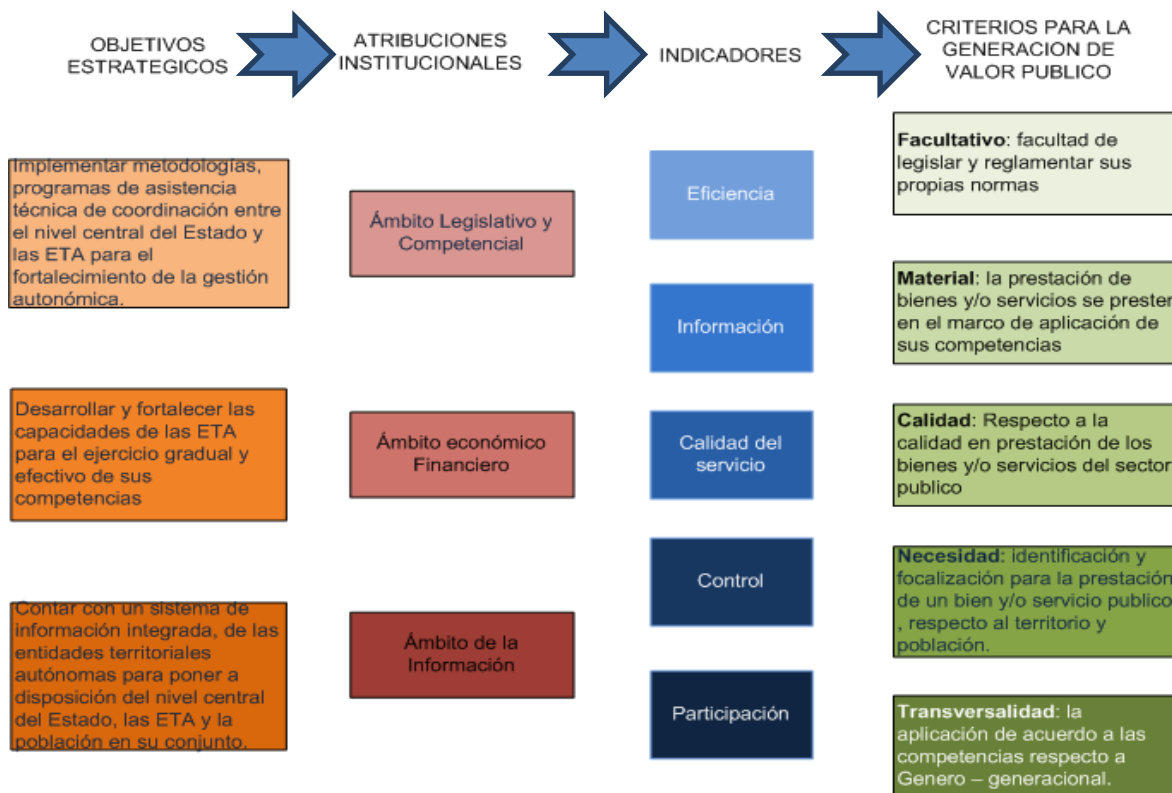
OBJETIVOS ESTRATEGICOS

ATRIBUCIONES INSTITUCIONALES

INDICADORES

CRITERIOS PARA LA GENERACION DE VALOR PUBLICO

Implementar metodologías, programas de asistencia técnica de coordinación entre el nivel central del Estado y las ETA para el fortalecimiento de la gestión autonómica.

Desarrollar y fortalecer las capacidades de las ETA para el ejercicio gradual y efectivo de sus competencias

Contar con un sistema de información integrada, de las entidades territoriales autónomas para poner a disposición del nivel central del Estado, las ETA y la población en su conjunto.

Ámbito Legislativo y Competencial

Ámbito económico Financiero

Ámbito de la Información

Eficiencia

Información

Calidad del servicio

Control

Participación

Facultativo: facultad de legislar y reglamentar sus propias normas

Material: la prestación de bienes y/o servicios se presten en el marco de aplicación de sus competencias

Calidad: Respecto a la calidad en prestación de los bienes y/o servicios del sector publico

Necesidad: identificación y focalización para la prestación de un bien y/o servicio publico , respecto al territorio y población.

Transversalidad: la aplicación de acuerdo a las competencias respecto a Genero – generacional.